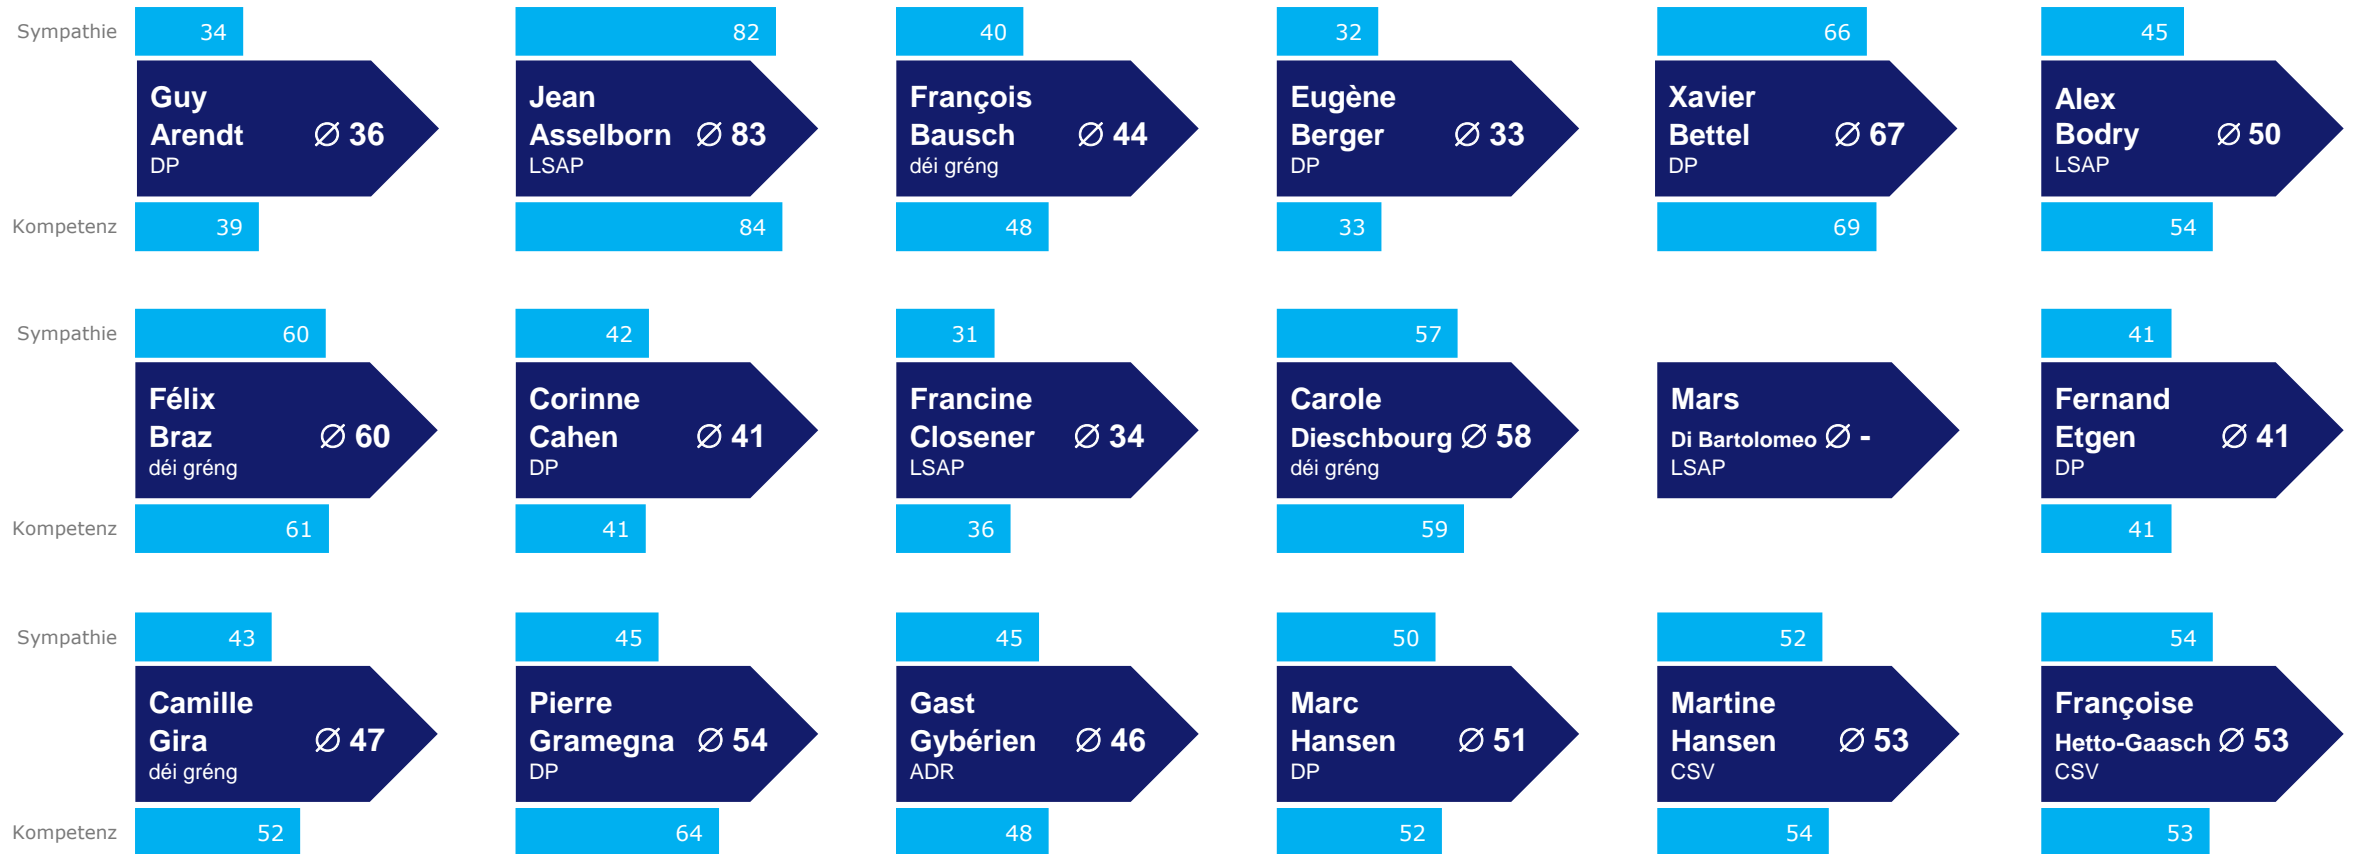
Sympathie
Kompetenz

34
Guy Arendt ∅ 36
DP
39

82
Jean Asselborn ∅ 83
LSAP
84

40
François Bausch ∅ 44
déi gréng
48

32
Eugène Berger ∅ 33
DP
33

66
Xavier Bettel ∅ 67
DP
69

45
Alex Bodry ∅ 50
LSAP
54

Sympathie
Kompetenz

60
Félix Braz ∅ 60
déi gréng
61

42
Corinne Cahen ∅ 41
DP
41

31
Francine Closener ∅ 34
LSAP
36

57
Carole Dieschbourg ∅ 58
déi gréng
59

Mars Di Bartolomeo ∅ -
LSAP

41
Fernand Etgen ∅ 41
DP
41

Sympathie
Kompetenz

43
Camille Gira ∅ 47
déi gréng
52

45
Pierre Gramegna ∅ 54
DP
64

45
Gast Gybérien ∅ 46
ADR
48

50
Marc Hansen ∅ 51
DP
52

52
Martine Hansen ∅ 53
CSV
54

54
Françoise Hetto-Gaasch ∅ 53
CSV
53